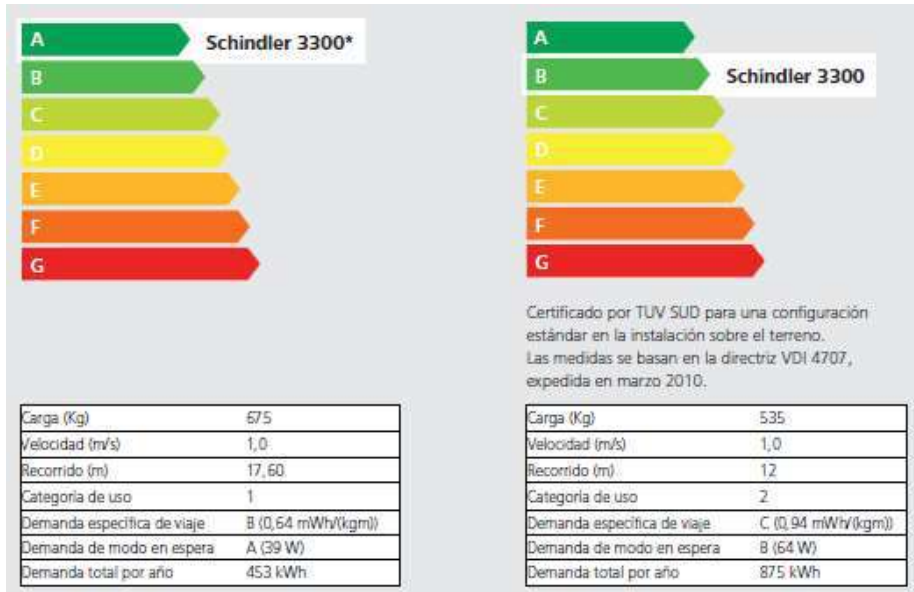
A
B
C
D
E
F
G

Schindler 3300*

| Carga (Kg) | 675 |
|---|---|
| Velocidad (m/s) | 1,0 |
| Recorrido (m) | 17,60 |
| Categoría de uso | 1 |
| Demanda específica de viaje | B (0,64 mWh/(kgm)) |
| Demanda de modo en espera | A (39 W) |
| Demanda total por año | 453 kWh |

A
B
C
D
E
F
G

Schindler 3300

Certificado por TUV SUD para una configuración estándar en la instalación sobre el terreno. Las medidas se basan en la directriz VDI 4707, expedida en marzo 2010.

| Carga (Kg) | 535 |
|---|---|
| Velocidad (m/s) | 1,0 |
| Recorrido (m) | 12 |
| Categoría de uso | 2 |
| Demanda específica de viaje | C (0,94 mWh/(kgm)) |
| Demanda de modo en espera | B (64 W) |
| Demanda total por año | 875 kWh |